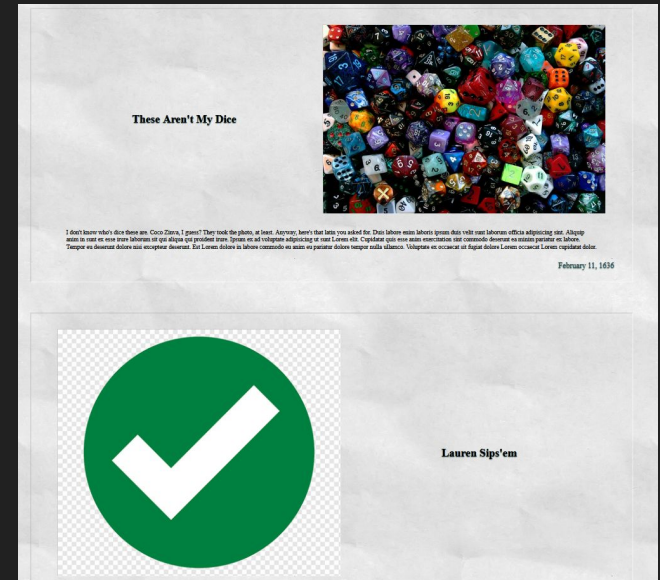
These Aren't My Dice

I don't know who's dice these are. Coco Zinva, I guess? They took the photo, at least. Anyway, here's that latin you asked for. Duis labore enim laboris ipsum duis velit sunt laborum officia adipisicing sint. Aliquip anim in sunt ex esse irure laborum sit qui aliqua qui proident irure. Ipsum ex ad voluptate adipisicing ut sunt Lorem elit. Cupidatat quis esse anim exercitation sint commodo deserunt ex minim pariatur ex labore. Tempor ex deserunt dolore nisi excepteur deserunt. Est Lorem dolore in labore commodo eu anim ea pariatur dolore tempor nulla ullamco. Voluptate ex occaecat sit fugiat dolore Lorem occaecat Lorem cupidatat dolor.

February 11, 1636

Lauren Sips'em